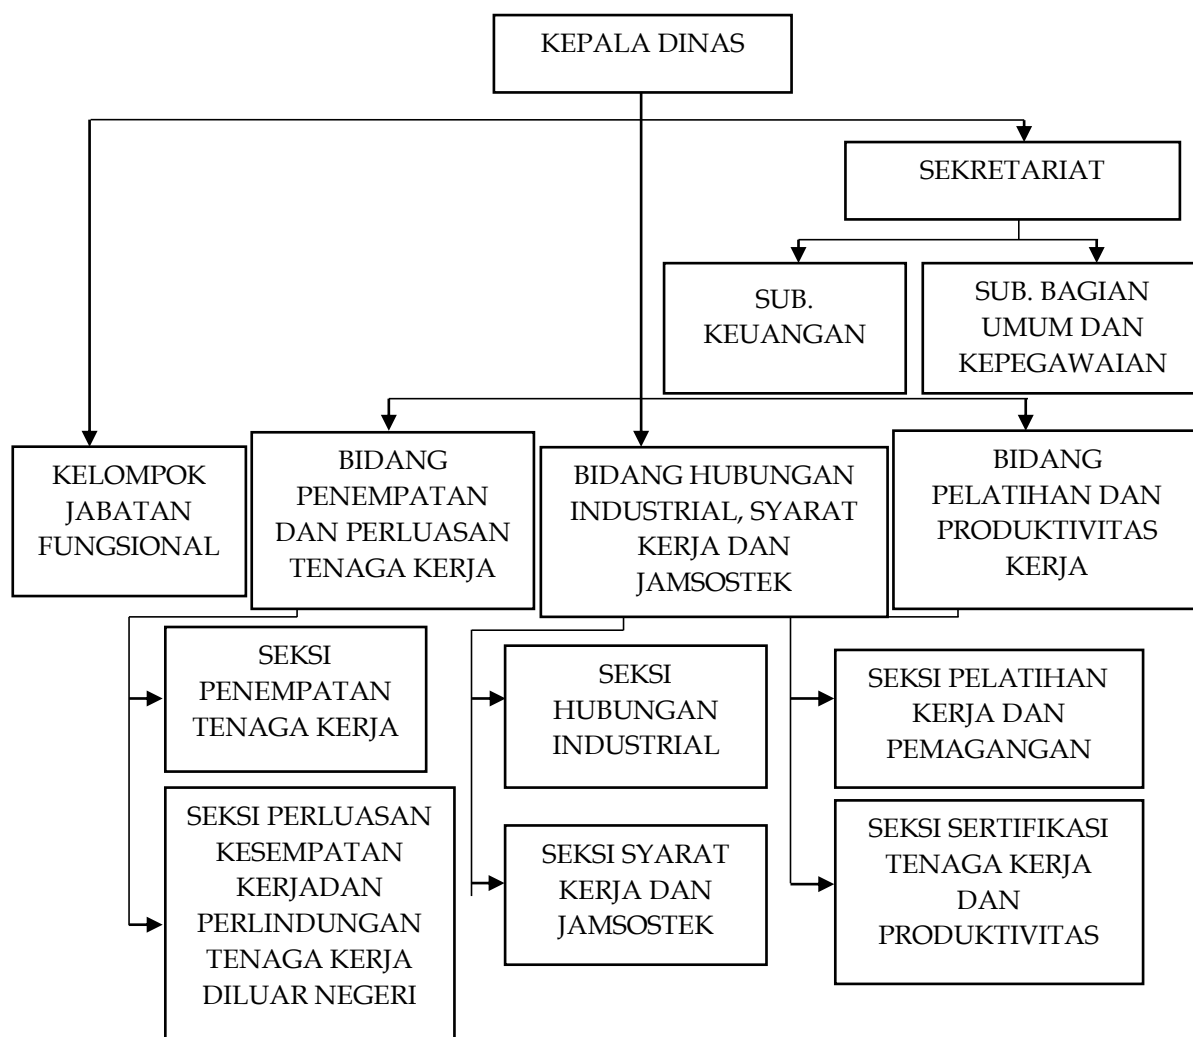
KEPALA DINAS

SEKRETARIAT

SUB. KEUANGAN

SUB. BAGIAN UMUM DAN KEPEGAWAIAN

KELOMPOK JABATAN FUNGSIONAL

BIDANG PENEMPATAN DAN PERLUASAN TENAGA KERJA

BIDANG HUBUNGAN INDUSTRIAL, SYARAT KERJA DAN JAMSOSTEK

BIDANG PELATIHAN DAN PRODUKTIVITAS KERJA

SEKSI PENEMPATAN TENAGA KERJA

SEKSI PERLUASAN KESEMPATAN KERJADAN PERLINDUNGAN TENAGA KERJA DILUAR NEGERI

SEKSI HUBUNGAN INDUSTRIAL

SEKSI SYARAT KERJA DAN JAMSOSTEK

SEKSI PELATIHAN KERJA DAN PEMAGANGAN

SEKSI SERTIFIKASI TENAGA KERJA DAN PRODUKTIVITAS